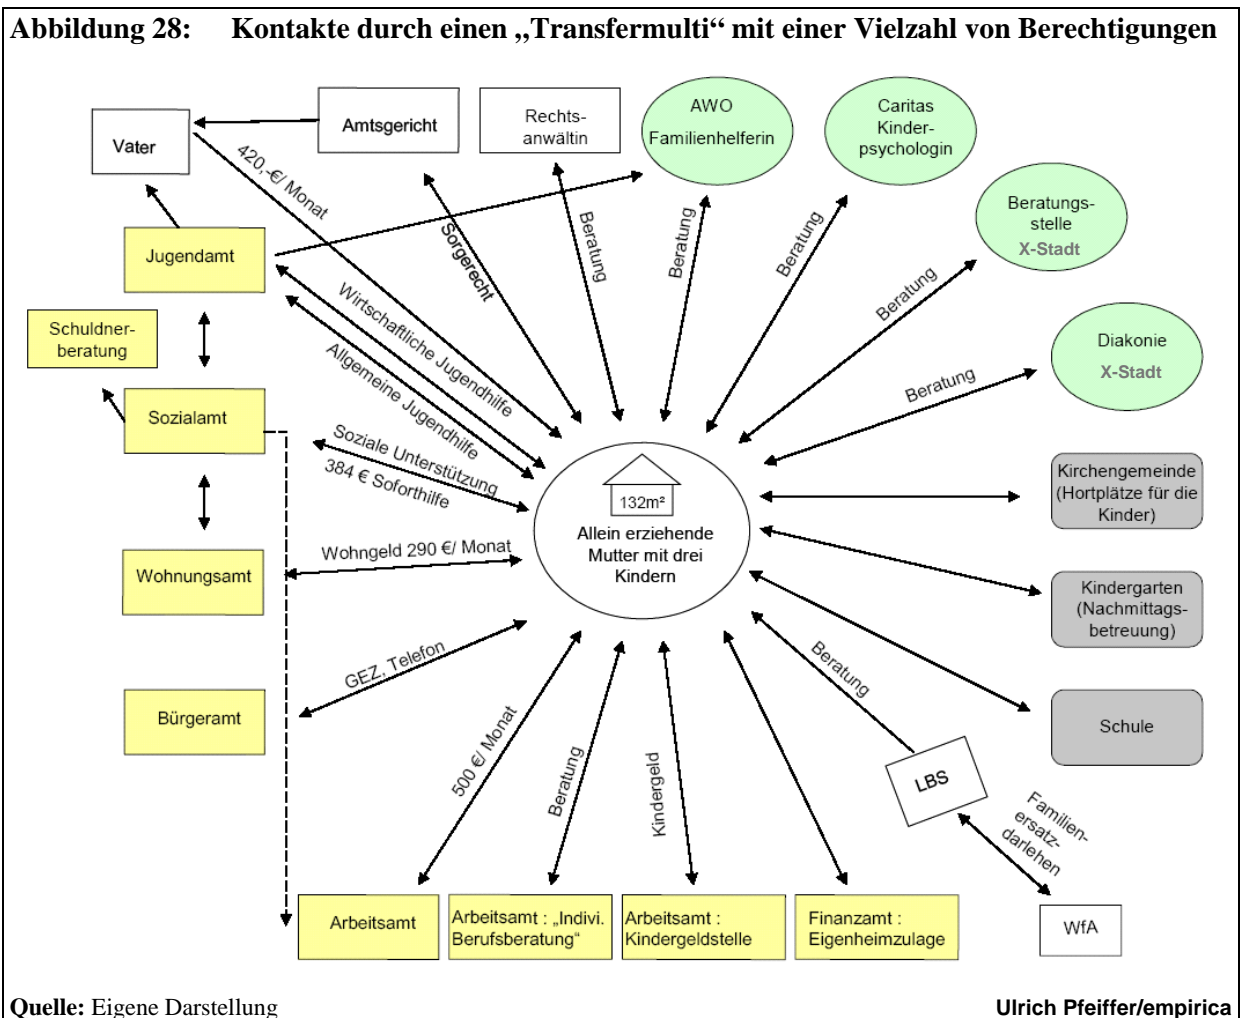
Abbildung 28: Kontakte durch einen „Transfermulti“ mit einer Vielzahl von Berechtigungen

Vater

Amtsgericht

Rechtsanwältin

AWO Familienhelferin

Caritas Kinderpsychologin

Beratungsstelle X-Stadt

Diakonie X-Stadt

Jugendamt

Schuldnerberatung

Sozialamt

Wohnungsamt

Bürgeramt

420,-€/ Monat

Sorgerecht

Beratung

Beratung

Beratung

Beratung

Beratung

Wirtschaftliche Jugendhilfe

Allgemeine Jugendhilfe

Soziale Unterstützung

384 € Soforthilfe

Wohngeld 290 €/ Monat

GEZ, Telefon

132m²

Allein erziehende Mutter mit drei Kindern

Kirchengemeinde (Hortplätze für die Kinder)

Kindergarten (Nachmittagsbetreuung)

Schule

Beratung

LBS

Familienersatzdarlehen

WfA

500 €/ Monat

Beratung

Kindergeld

Arbeitsamt

Arbeitsamt : „Indivi. Berufsberatung“

Arbeitsamt : Kindergeldstelle

Finanzamt : Eigenheimzulage

Quelle: Eigene Darstellung

Ulrich Pfeiffer/empirica